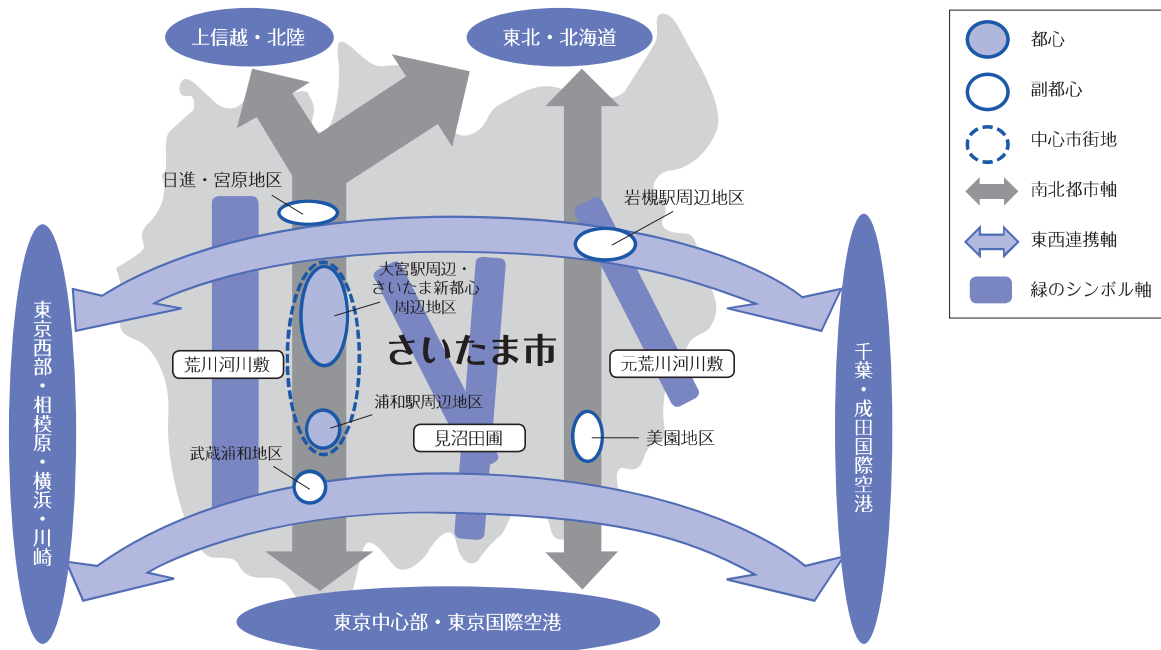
上信越・北陸

東北・北海道

都心

副都心

中心市街地

南北都市軸

東西連携軸

緑のシンボル軸

日進・宮原地区

岩槻駅周辺地区

東京西部・相模原・横浜・川崎

大宮駅周辺・さいたま新都心周辺地区

さいたま市

荒川河川敷

元荒川河川敷

千葉・成田国際空港

浦和駅周辺地区

見沼田圃

美園地区

武蔵浦和地区

東京中心部・東京国際空港